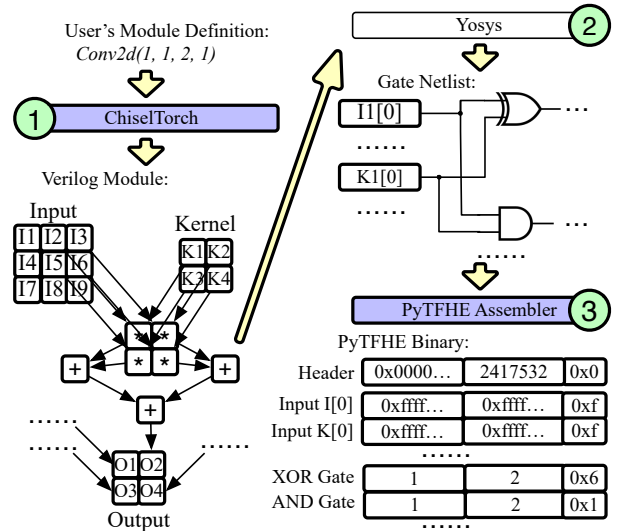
User's Module Definition:
Conv2d(1, 1, 2, 1)

1 ChiselTorch

Verilog Module:

Input

| I1 | I2 | I3 |
|---|---|---|
| I4 | I5 | I6 |
| I7 | I8 | I9 |

Kernel

| K1 | K2 |
|---|---|
| K3 | K4 |

* * * *

+ + +

……

……

| O1 | O2 |
|---|---|
| O3 | O4 |

Output

Yosys 2

Gate Netlist:

I1[0] …

……

K1[0] …

……

……

PyTFHE Assembler 3

PyTFHE Binary:

| | | | |
|---|---|---|---|
| Header | 0x0000… | 2417532 | 0x0 |
| Input I[0] | 0xffff… | 0xffff… | 0xf |
| Input K[0] | 0xffff… | 0xffff… | 0xf |
| | …… | | |
| XOR Gate | 1 | 2 | 0x6 |
| AND Gate | 1 | 2 | 0x1 |
| | …… | | |